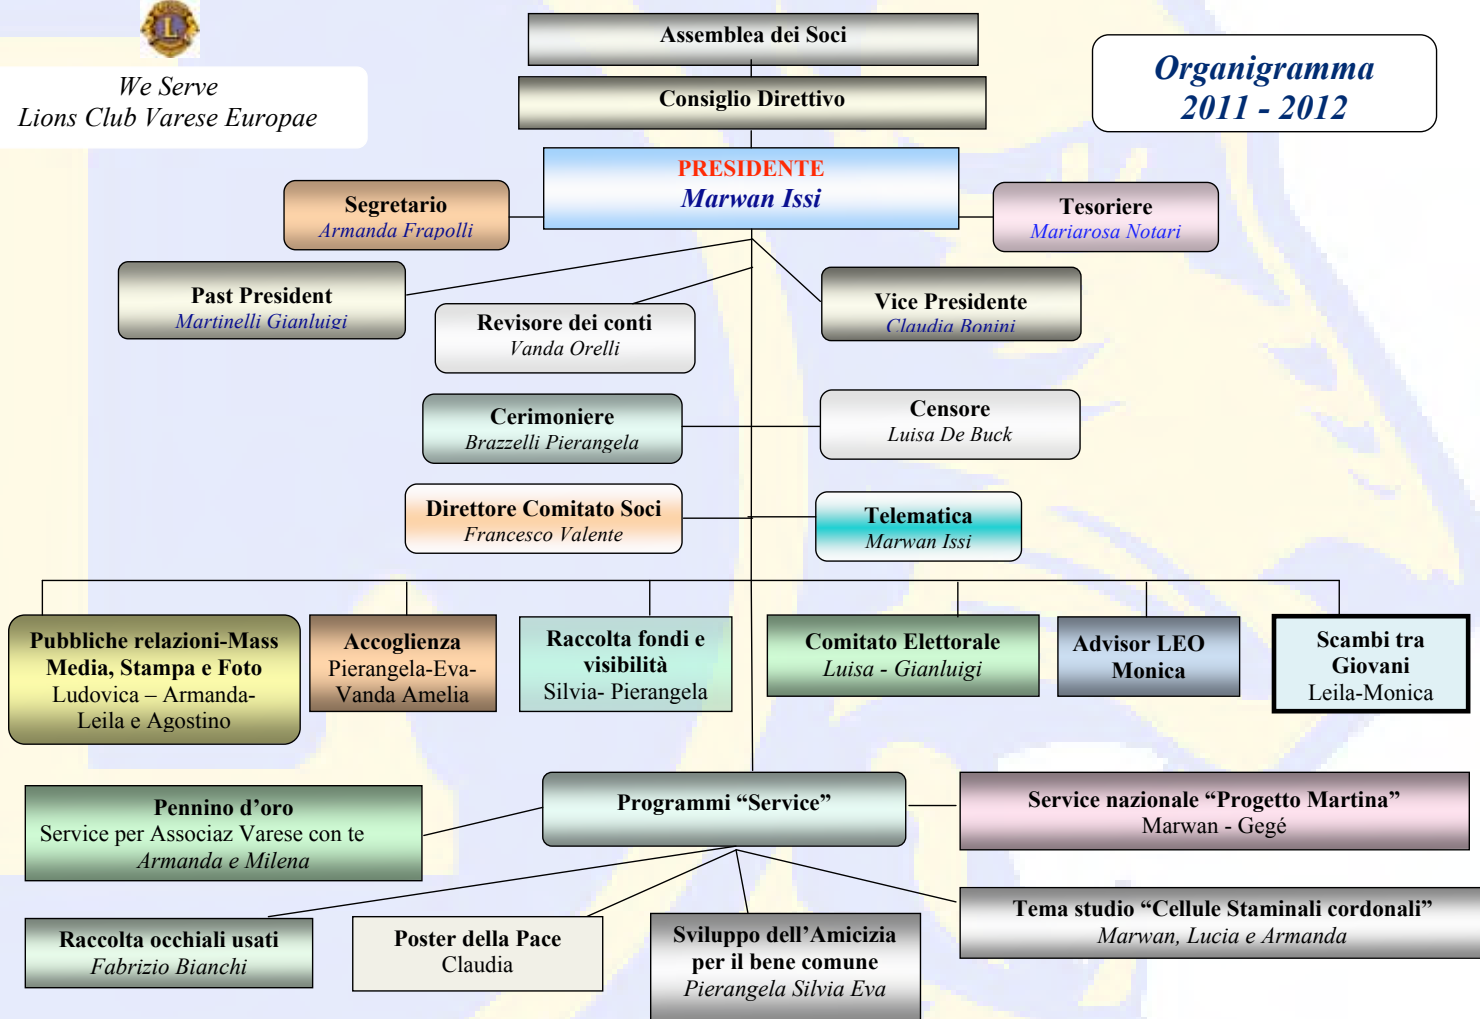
We Serve
Lions Club Varese Europae

Assemblea dei Soci

Consiglio Direttivo

Organigramma
2011 - 2012

PRESIDENTE
Marwan Issi

Segretario
Armanda Frapolli

Tesoriere
Mariarosa Notari

Past President
Martinelli Gianluigi

Revisore dei conti
Vanda Orelli

Vice Presidente
Claudia Bonini

Cerimoniere
Brazzelli Pierangela

Censore
Luisa De Buck

Direttore Comitato Soci
Francesco Valente

Telematica
Marwan Issi

Pubbliche relazioni-Mass Media, Stampa e Foto
Ludovica – Armanda- Leila e Agostino

Accoglienza
Pierangela-Eva- Vanda Amelia

Raccolta fondi e visibilità
Silvia- Pierangela

Comitato Elettorale
Luisa - Gianluigi

Advisor LEO
Monica

Scambi tra Giovani
Leila-Monica

Pennino d’oro
Service per Associaz Varese con te
Armanda e Milena

Programmi “Service”

Service nazionale “Progetto Martina”
Marwan - Gegé

Tema studio “Cellule Staminali cordonali”
Marwan, Lucia e Armanda

Raccolta occhiali usati
Fabrizio Bianchi

Poster della Pace
Claudia

Sviluppo dell’Amicizia per il bene comune
Pierangela Silvia Eva